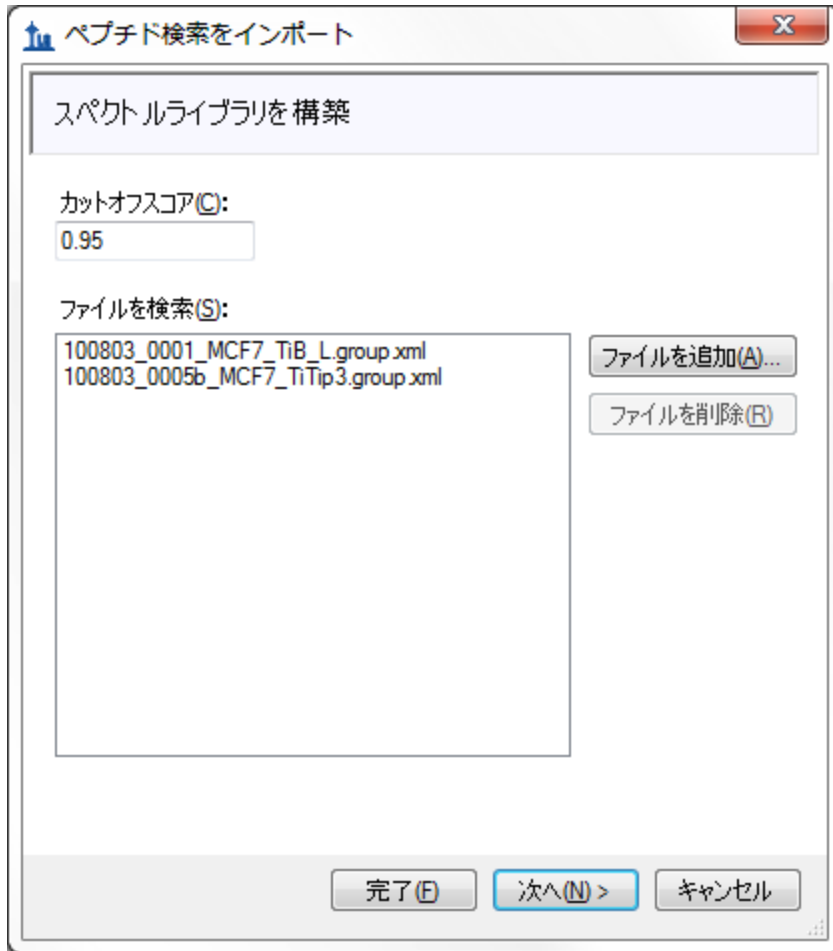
ペプチド検索をインポート

x

スペクトルライブラリを構築

カットオフスコア(C):

0.95

ファイルを検索(S):

100803_0001_MCF7_TiB_L.group.xml
100803_0005b_MCF7_TiTip3.group.xml

ファイルを追加(A)...

ファイルを削除(R)

完了(F)

次へ(N) >

キャンセル